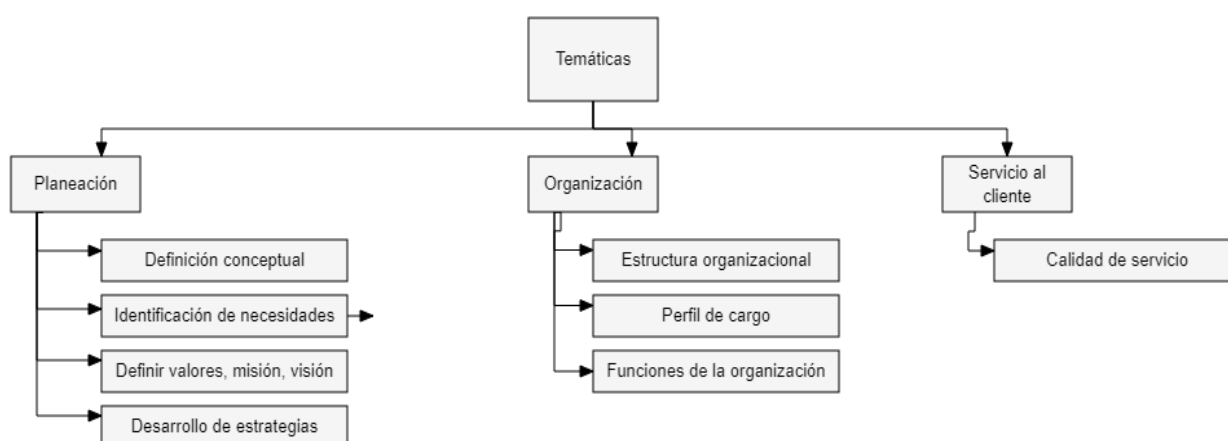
Temáticas

Planeación

Definición conceptual

Identificación de necesidades

Definir valores, misión, visión

Desarrollo de estrategias

Organización

Estructura organizacional

Perfil de cargo

Funciones de la organización

Servicio al cliente

Calidad de servicio